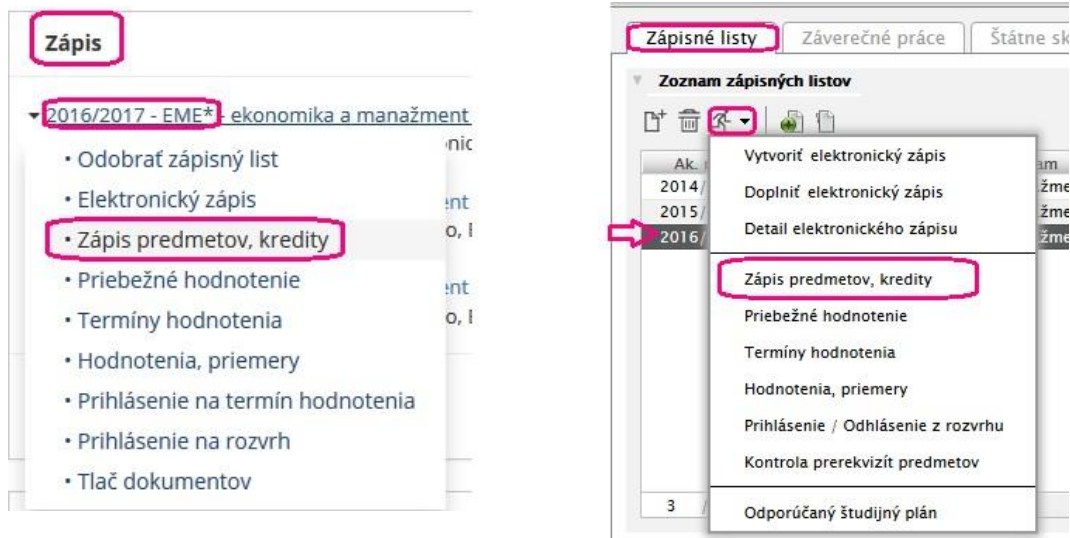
Zápis

2016/2017 - EME* - ekonomika a manažment

• Odobrať zápisný list
• Elektronický zápis
• Zápis predmetov, kredity
• Priebežné hodnotenie
• Termíny hodnotenia
• Hodnotenia, priemery
• Prihlásenie na termín hodnotenia
• Prihlásenie na rozvrh
• Tlač dokumentov

Zápisné listy | Záverečné práce | Štátne sk

Zoznam zápisných listov

| Ak. |
|---|
| 2014/ |
| 2015/ |
| 2016/ |

3

Vytvoriť elektronický zápis
Doplniť elektronický zápis
Detail elektronického zápisu
Zápis predmetov, kredity
Priebežné hodnotenie
Termíny hodnotenia
Hodnotenia, priemery
Prihlásenie / Odhlásenie z rozvrhu
Kontrola prerekvizít predmetov
Odporúčaný študijný plán